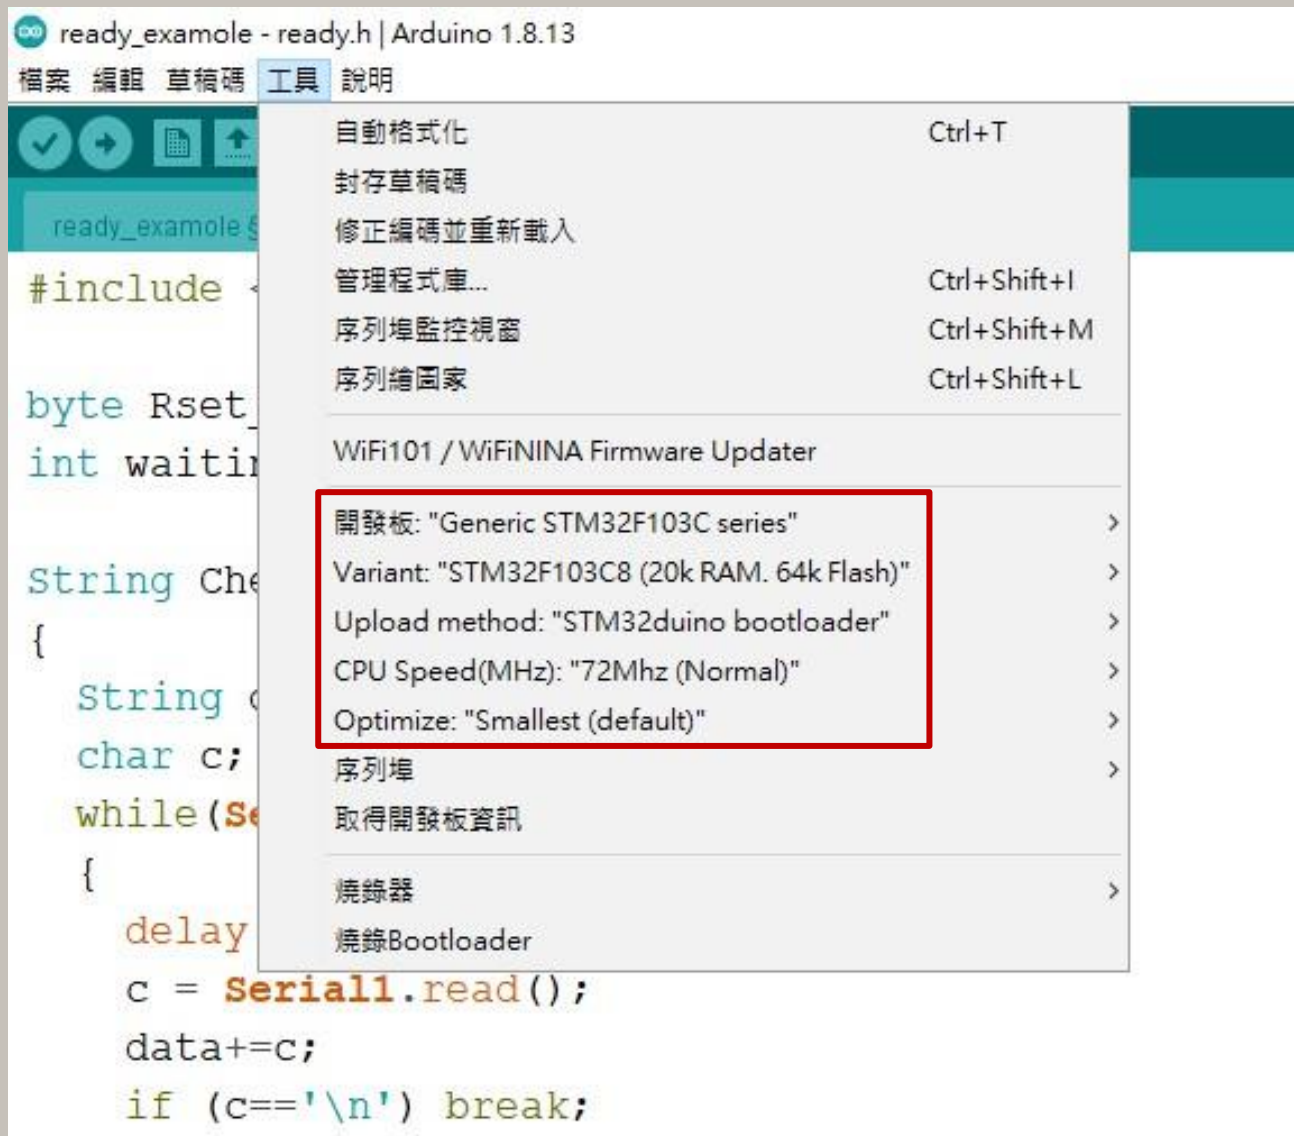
ready_examole - ready.h | Arduino 1.8.13

檔案 編輯 草稿碼 工具 說明

ready_examole

#include <

byte Rset
int waiti

String Che
{
String c
char c;
while(Se
{
delay
c = Serial1.read();
data+=c;
if (c=='\n') break;

自動格式化 Ctrl+T
封存草稿碼
修正編碼並重新載入
管理程式庫... Ctrl+Shift+I
序列埠監控視窗 Ctrl+Shift+M
序列繪圖家 Ctrl+Shift+L

WiFi101 / WiFiNINA Firmware Updater

開發板: "Generic STM32F103C series"
Variant: "STM32F103C8 (20k RAM. 64k Flash)"
Upload method: "STM32duino bootloader"
CPU Speed(MHz): "72Mhz (Normal)"
Optimize: "Smallest (default)"
序列埠
取得開發板資訊

燒錄器
燒錄Bootloader